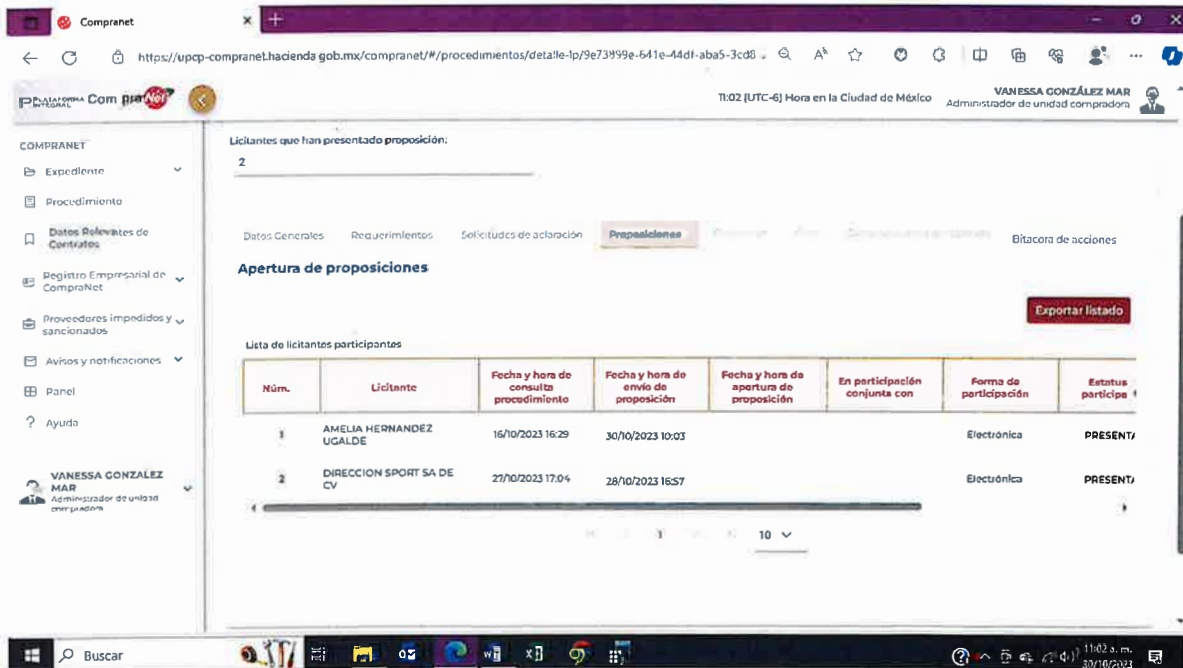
Compranet

https://upcp-compranet.hacienda.gob.mx/compranet/#/procedimientos/detalle-lp/9e73999e-641e-44df-aba5-3cd8

PLATAFORMA INTEGRAL Com pra Net

11:02 (UTC-6) Hora en la Ciudad de México

VANESSA GONZÁLEZ MAR
Administrador de unidad compradora

COMPRANET
Expediente
Procedimiento
Datos Relevantes de Contratos
Registro Empresarial de CompraNet
Proveedores impedidos y sancionados
Avisos y notificaciones
Panel
Ayuda

VANESSA GONZALEZ MAR
Administrador de unidad compradora

Licitantes que han presentado proposición:
2

Datos Generales
Requerimientos
Solicitudes de aclaración
Proposiciones
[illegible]
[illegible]
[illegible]
Bitacora de acciones

Apertura de proposiciones

Exportar listado

Lista de licitantes participantes

| Núm. | Licitante | Fecha y hora de consulta procedimiento | Fecha y hora de envío de proposición | Fecha y hora de apertura de proposición | En participación conjunta con | Forma de participación | Estatus participa |
|---|---|---|---|---|---|---|---|
| 1 | AMELIA HERNANDEZ UGALDE | 16/10/2023 16:29 | 30/10/2023 10:03 | | | Electrónica | PRESENTA |
| 2 | DIRECCION SPORT SA DE CV | 27/10/2023 17:04 | 28/10/2023 16:57 | | | Electrónica | PRESENTA |

1
10

Buscar

11:02 a. m.
30/10/2023